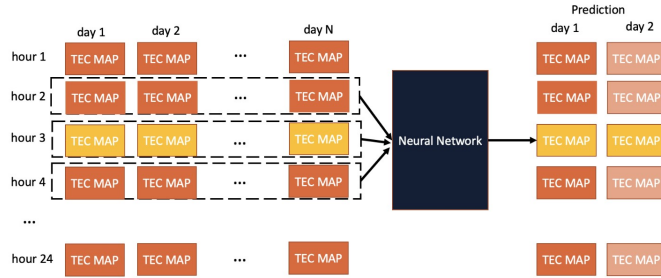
day 1 day 2 day N

hour 1 TEC MAP TEC MAP ··· TEC MAP

hour 2 TEC MAP TEC MAP ··· TEC MAP

hour 3 TEC MAP TEC MAP ··· TEC MAP

hour 4 TEC MAP TEC MAP ··· TEC MAP

···

hour 24 TEC MAP TEC MAP ··· TEC MAP

Neural Network

Prediction

day 1 day 2

TEC MAP TEC MAP

TEC MAP TEC MAP

TEC MAP TEC MAP

TEC MAP TEC MAP

TEC MAP TEC MAP